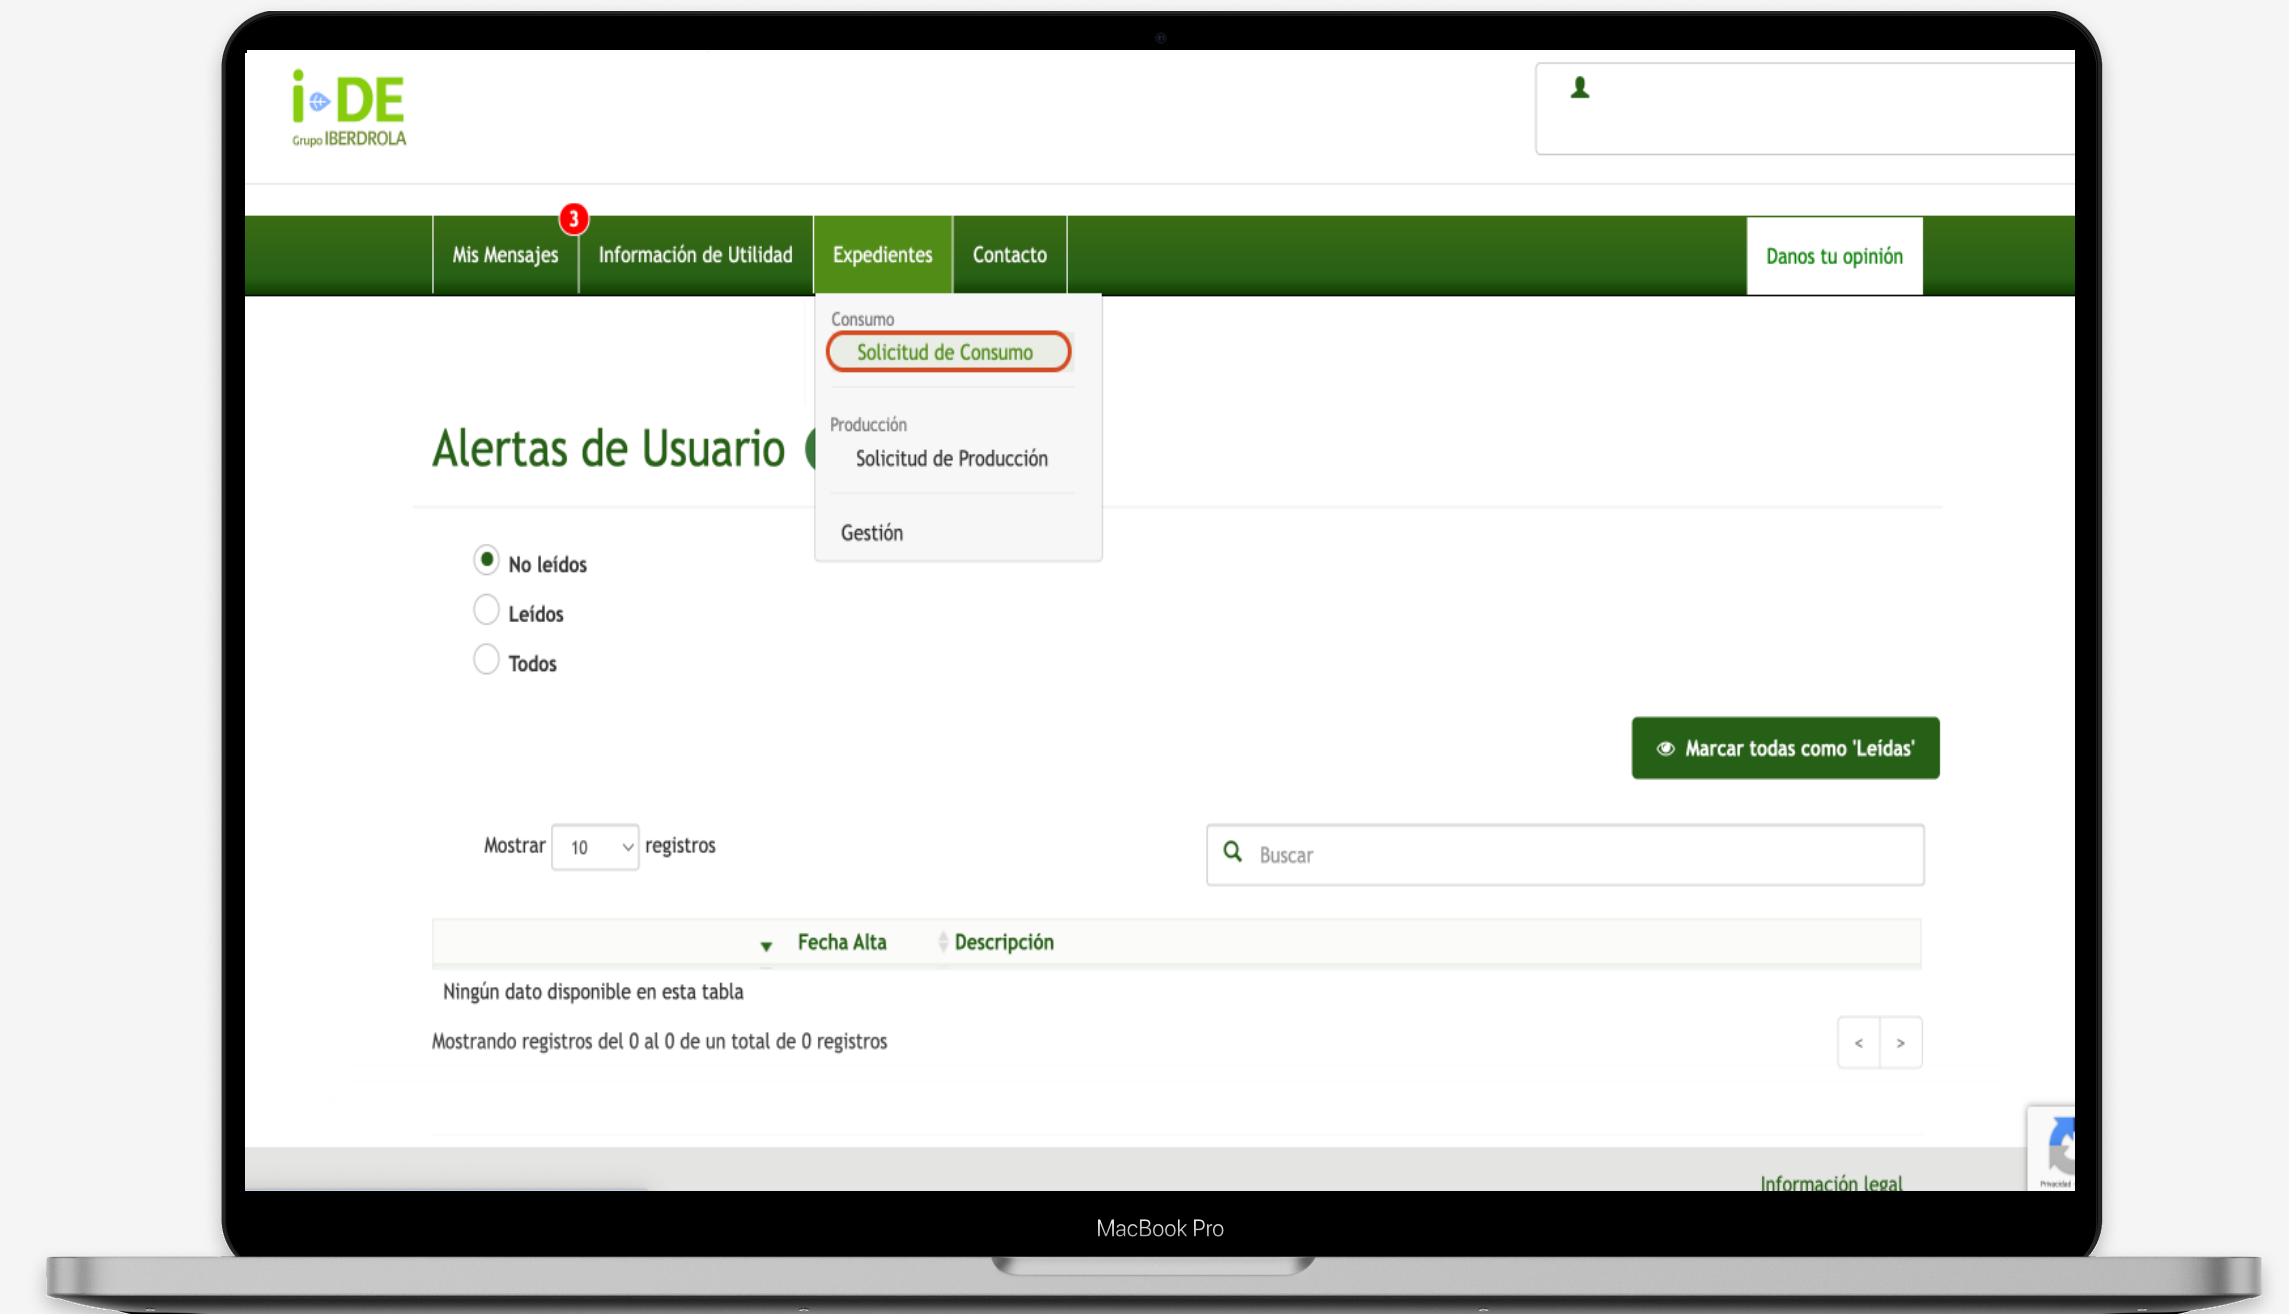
i-DE
Grupo IBERDROLA

Mis Mensajes 3
Información de Utilidad
Expedientes
Contacto
Danos tu opinión

Consumo
Solicitud de Consumo
Producción
Solicitud de Producción
Gestión

Alertas de Usuario

No leídos
Leídos
Todos

Marcar todas como 'Leídas'

Mostrar 10 registros

Buscar

| | Fecha Alta | Descripción |
|---|---|---|
| Ningún dato disponible en esta tabla | | |

Mostrando registros del 0 al 0 de un total de 0 registros

< >

Información legal

MacBook Pro